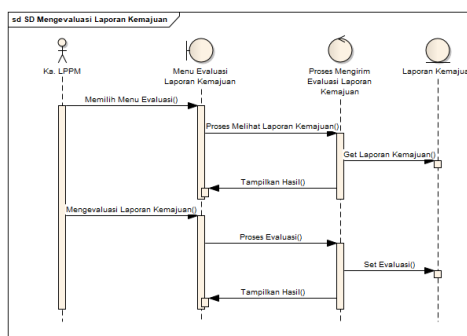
sd SD Mengevaluasi Laporan Kemajuan

Ka. LPPM

Menu Evaluasi Laporan Kemajuan

Proses Mengirim Evaluasi Laporan Kemajuan

Laporan Kemaju

Memilih Menu Evaluasi()

Proses Melihat Laporan Kemajuan()

Get Laporan Kemajuan()

Tampilkan Hasil()

Mengevaluasi Laporan Kemajuan()

Proses Evaluasi()

Set Evaluasi()

Tampilkan Hasil()